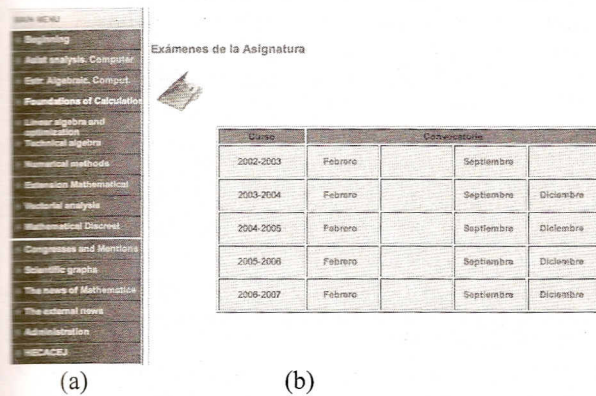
MAIN MENU
Beginning
Advd analysis. Computer
Estr. Algebraic. Comput
Foundations of Calculation
Linear algebra and optimization
Technical algebra
Numerical methods
Extension Mathematical
Vectorial analysis
Mathematical Discreet
Congresses and Mentions
Scientific graphs
The news of Mathematics
The external news
Administration
MECACEI

Exámenes de la Asignatura

| Curso | Convocatoria | | | |
|---|---|---|---|---|
| 2002-2003 | Febrero | | Septiembre | |
| 2003-2004 | Febrero | | Septiembre | Diciembre |
| 2004-2005 | Febrero | | Septiembre | Diciembre |
| 2005-2006 | Febrero | | Septiembre | Diciembre |
| 2006-2007 | Febrero | | Septiembre | Diciembre |

(a) (b)